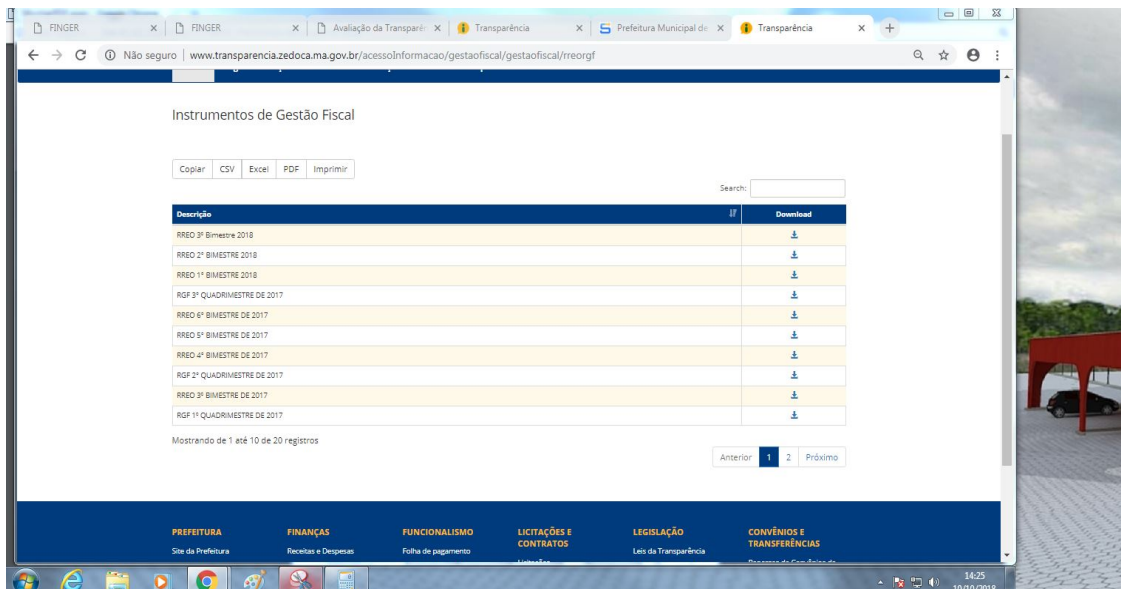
FINGER × FINGER × Avaliação da Transparê × Transparência × Prefeitura Municipal de × Transparência ×

Não seguro | www.transparencia.zedoca.ma.gov.br/acessoInformacao/gestaofiscal/gestaofiscal/rreorgf

Instrumentos de Gestão Fiscal

Copiar | CSV | Excel | PDF | Imprimir

Search:

| Descrição | Download |
|---|---|
| RREO 3º Bimestre 2018 | |
| RREO 2º BIMESTRE 2018 | |
| RREO 1º BIMESTRE 2018 | |
| RGF 3º QUADRIMESTRE DE 2017 | |
| RREO 6º BIMESTRE DE 2017 | |
| RREO 5º BIMESTRE DE 2017 | |
| RREO 4º BIMESTRE DE 2017 | |
| RGF 2º QUADRIMESTRE DE 2017 | |
| RREO 3º BIMESTRE DE 2017 | |
| RGF 1º QUADRIMESTRE DE 2017 | |

Mostrando de 1 até 10 de 20 registros

Anterior 1 2 Próximo

PREFEITURA
Site da Prefeitura

FINANÇAS
Receitas e Despesas

FUNCIONALISMO
Folha de pagamento

LICITAÇÕES E CONTRATOS

LEGISLAÇÃO
Leis da Transparência

CONVÊNIOS E TRANSFERÊNCIAS

14:25
10/10/2018